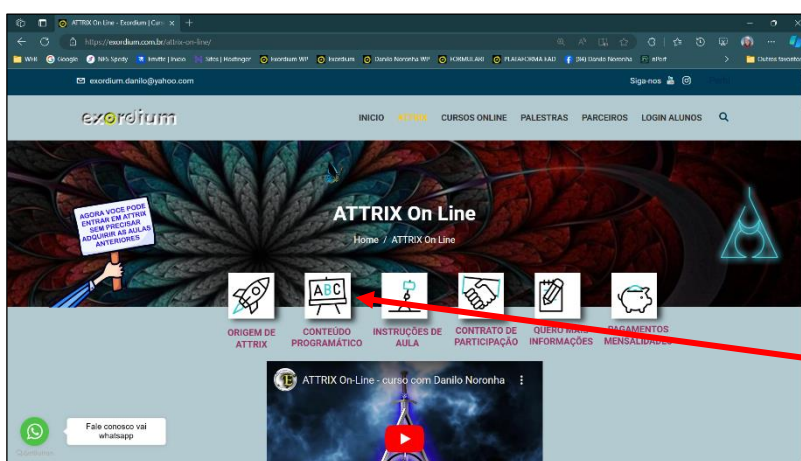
ATTRIX On Line - Exordium | Curs ×
https://exordium.com.br/attrix-on-line/
WHI Google NFS Speedy Intuitte | Inuoo Sites | Hostinger Exordium WP Exordium Danilo Noronha WP FORMULARI PLATAFORMA EAD (84) Danilo Noronha Perf Outros favoritos

exordium.danilo@yahoo.com
Siga-nos

exordium
INICIO ATTRIX CURSOS ONLINE PALESTRAS PARCEIROS LOGIN ALUNOS

AGORA VOCE PODE ENTRAR EM ATTRIX SEM PRECISAR ADQUIRIR AS AULAS ANTERIORES

ATTRIX On Line
Home / ATTRIX On Line

ABC

ORIGEM DE ATTRIX
CONTEÚDO PROGRAMÁTICO
INSTRUÇÕES DE AULA
CONTRATO DE PARTICIPAÇÃO
QUERO MAIS INFORMAÇÕES
PAGAMENTOS MENSALIDADES

ATTRIX On-Line - curso com Danilo Noronha

Fale conosco vai whatsapp